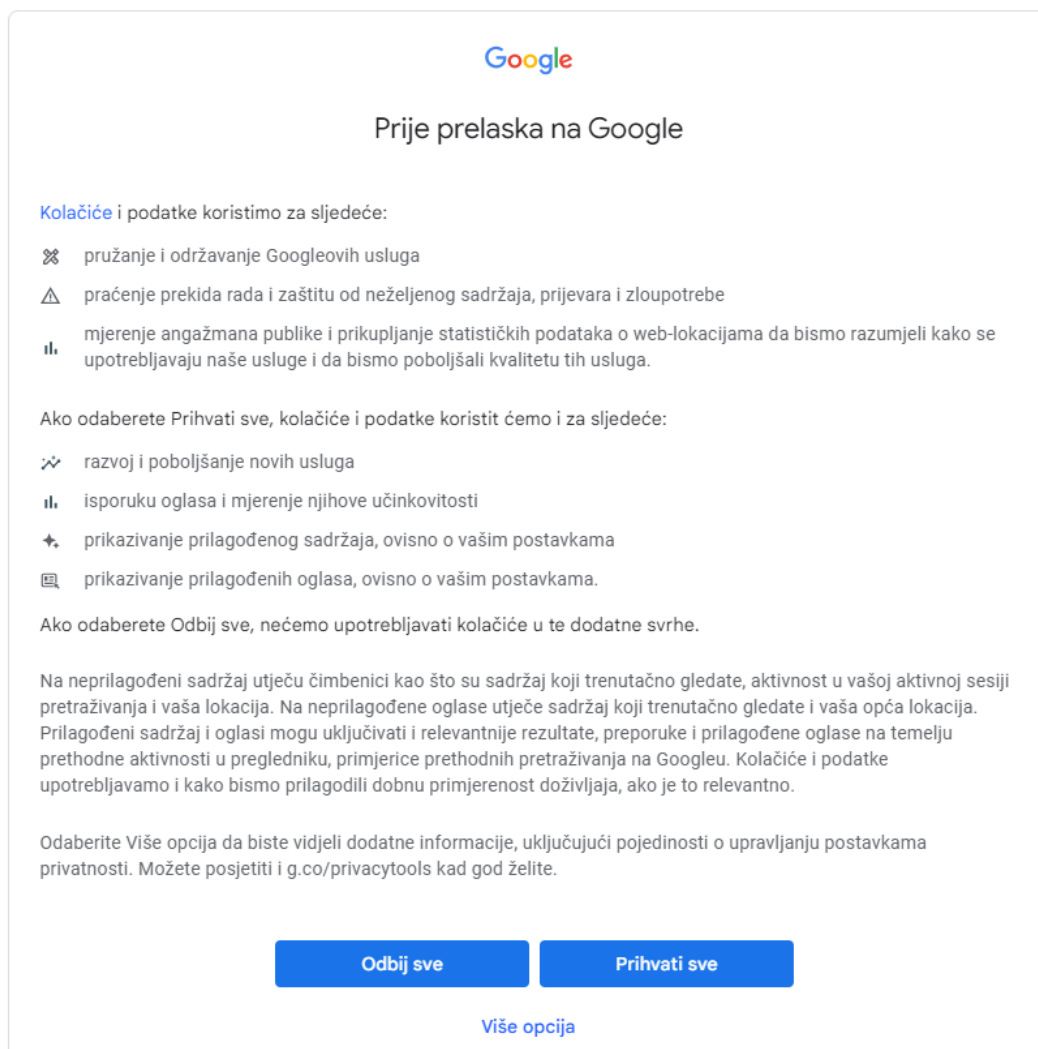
Google

Prije prelaska na Google

Kolačiće i podatke koristimo za sljedeće:

pružanje i održavanje Googleovih usluga

praćenje prekida rada i zaštitu od neželjenog sadržaja, prijevara i zloupotrebe

mjerenje angažmana publike i prikupljanje statističkih podataka o web-lokacijama da bismo razumjeli kako se upotrebljavaju naše usluge i da bismo poboljšali kvalitetu tih usluga.

Ako odaberete Prihvati sve, kolačiće i podatke koristit ćemo i za sljedeće:

razvoj i poboljšanje novih usluga

isporuku oglasa i mjerenje njihove učinkovitosti

prikazivanje prilagođenog sadržaja, ovisno o vašim postavkama

prikazivanje prilagođenih oglasa, ovisno o vašim postavkama.

Ako odaberete Odbij sve, nećemo upotrebljavati kolačiće u te dodatne svrhe.

Na neprilagođeni sadržaj utječu čimbenici kao što su sadržaj koji trenutačno gledate, aktivnost u vašoj aktivnoj sesiji pretraživanja i vaša lokacija. Na neprilagođene oglase utječe sadržaj koji trenutačno gledate i vaša opća lokacija. Prilagođeni sadržaj i oglasi mogu uključivati i relevantnije rezultate, preporuke i prilagođene oglase na temelju prethodne aktivnosti u pregledniku, primjerice prethodnih pretraživanja na Googleu. Kolačiće i podatke upotrebljavamo i kako bismo prilagodili dobnu primjerenost doživljaja, ako je to relevantno.

Odaberite Više opcija da biste vidjeli dodatne informacije, uključujući pojedinosti o upravljanju postavkama privatnosti. Možete posjetiti i g.co/privacytools kad god želite.

Odbij sve

Prihvati sve

Više opcija